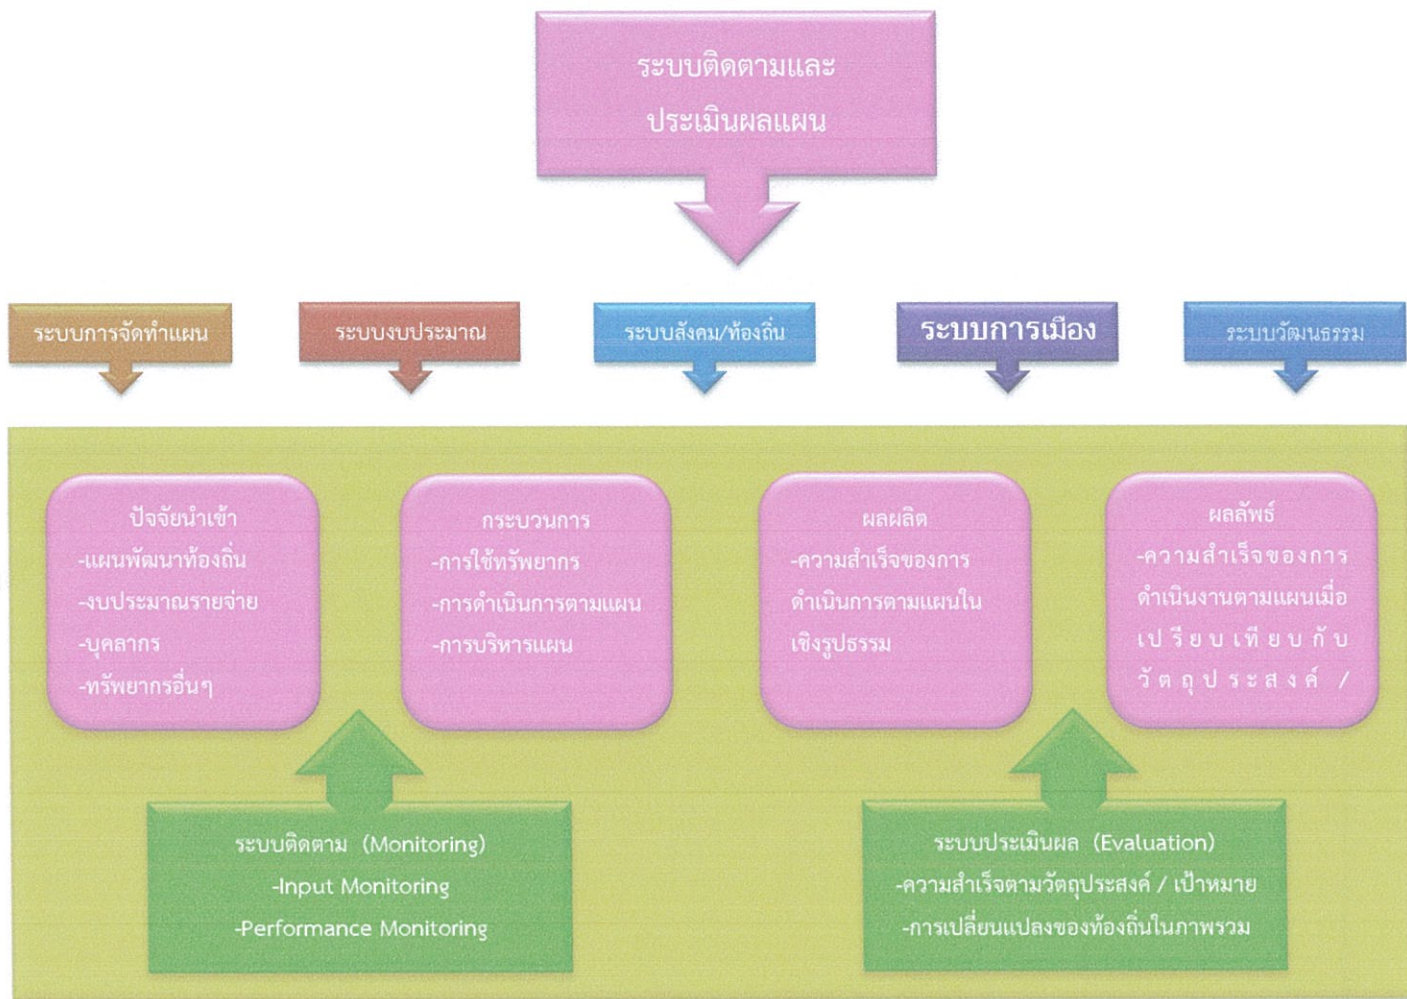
ระบบติดตามและประเมินผลแผน

ระบบการจัดทำแผน

ระบบงบประมาณ

ระบบสังคม/ท้องถิ่น

ระบบการเมือง

ระบบวัฒนธรรม

ปัจจัยนำเข้า
-แผนพัฒนาท้องถิ่น
-งบประมาณรายจ่าย
-บุคลากร
-ทรัพยากรอื่นๆ

กระบวนการ
-การใช้ทรัพยากร
-การดำเนินการตามแผน
-การบริหารแผน

ผลผลิต
-ความสำเร็จของการดำเนินการตามแผนในเชิงรูปธรรม

ผลลัพธ์
-ความสำเร็จของการดำเนินงานตามแผนเมื่อเปรียบเทียบกับวัตถุประสงค์ /

ระบบติดตาม (Monitoring)
-Input Monitoring
-Performance Monitoring

ระบบประเมินผล (Evaluation)
-ความสำเร็จตามวัตถุประสงค์ / เป้าหมาย
-การเปลี่ยนแปลงของท้องถิ่นในภาพรวม